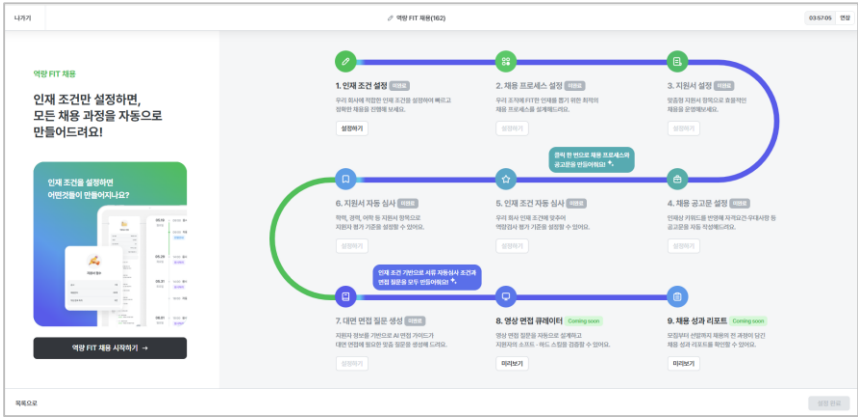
나가기

역량 FIT 채용(162)

03:57:06 연장

역량 FIT 채용

인재 조건만 설정하면, 모든 채용 과정을 자동으로 만들어드려요!

인재 조건을 설정하면 어떤것들이 만들어지나요?

역량 FIT 채용 시작하기 →

1. 인재 조건 설정 미완료

우리 회사에 적합한 인재 조건을 설정하여 빠르고 정확한 채용을 진행해 보세요.

설정하기

2. 채용 프로세스 설정 미완료

우리 조직에 FIT한 인재를 뽑기 위한 최적의 채용 프로세스를 설계해드려요.

설정하기

3. 지원서 설정 미완료

맞춤형 지원서 항목으로 효율적인 채용을 운영해보세요.

설정하기

클릭 한 번으로 채용 프로세스와 공고문을 만들어드려요!

6. 지원서 자동 심사 미완료

학력, 경력, 어학 등 지원서 항목으로 지원자 평가 기준을 설정할 수 있어요.

설정하기

5. 인재 조건 자동 심사 미완료

우리 회사 인재 조건에 맞추어 역량검사 평가 기준을 설정할 수 있어요.

설정하기

4. 채용 공고문 설정 미완료

인재상 키워드를 반영해 자격요건·우대사항 등 공고문을 자동 작성해드려요.

설정하기

인재 조건 기반으로 서류 자동심사 조건과 면접 질문을 모두 만들어줘요!

7. 대면 면접 질문 생성 미완료

지원자 정보를 기반으로 AI 면접 가이드가 대면 면접에 필요한 맞춤 질문을 생성해 드려요.

설정하기

8. 영상 면접 큐레이터 Coming soon

영상 면접 질문을 자동으로 설계하고 지원자의 소프트 · 하드 스킬을 검증할 수 있어요.

미리보기

9. 채용 성과 리포트 Coming soon

모집부터 선발까지 채용의 전 과정이 담긴 채용 성과 리포트를 확인할 수 있어요.

미리보기

목록으로

설정 완료